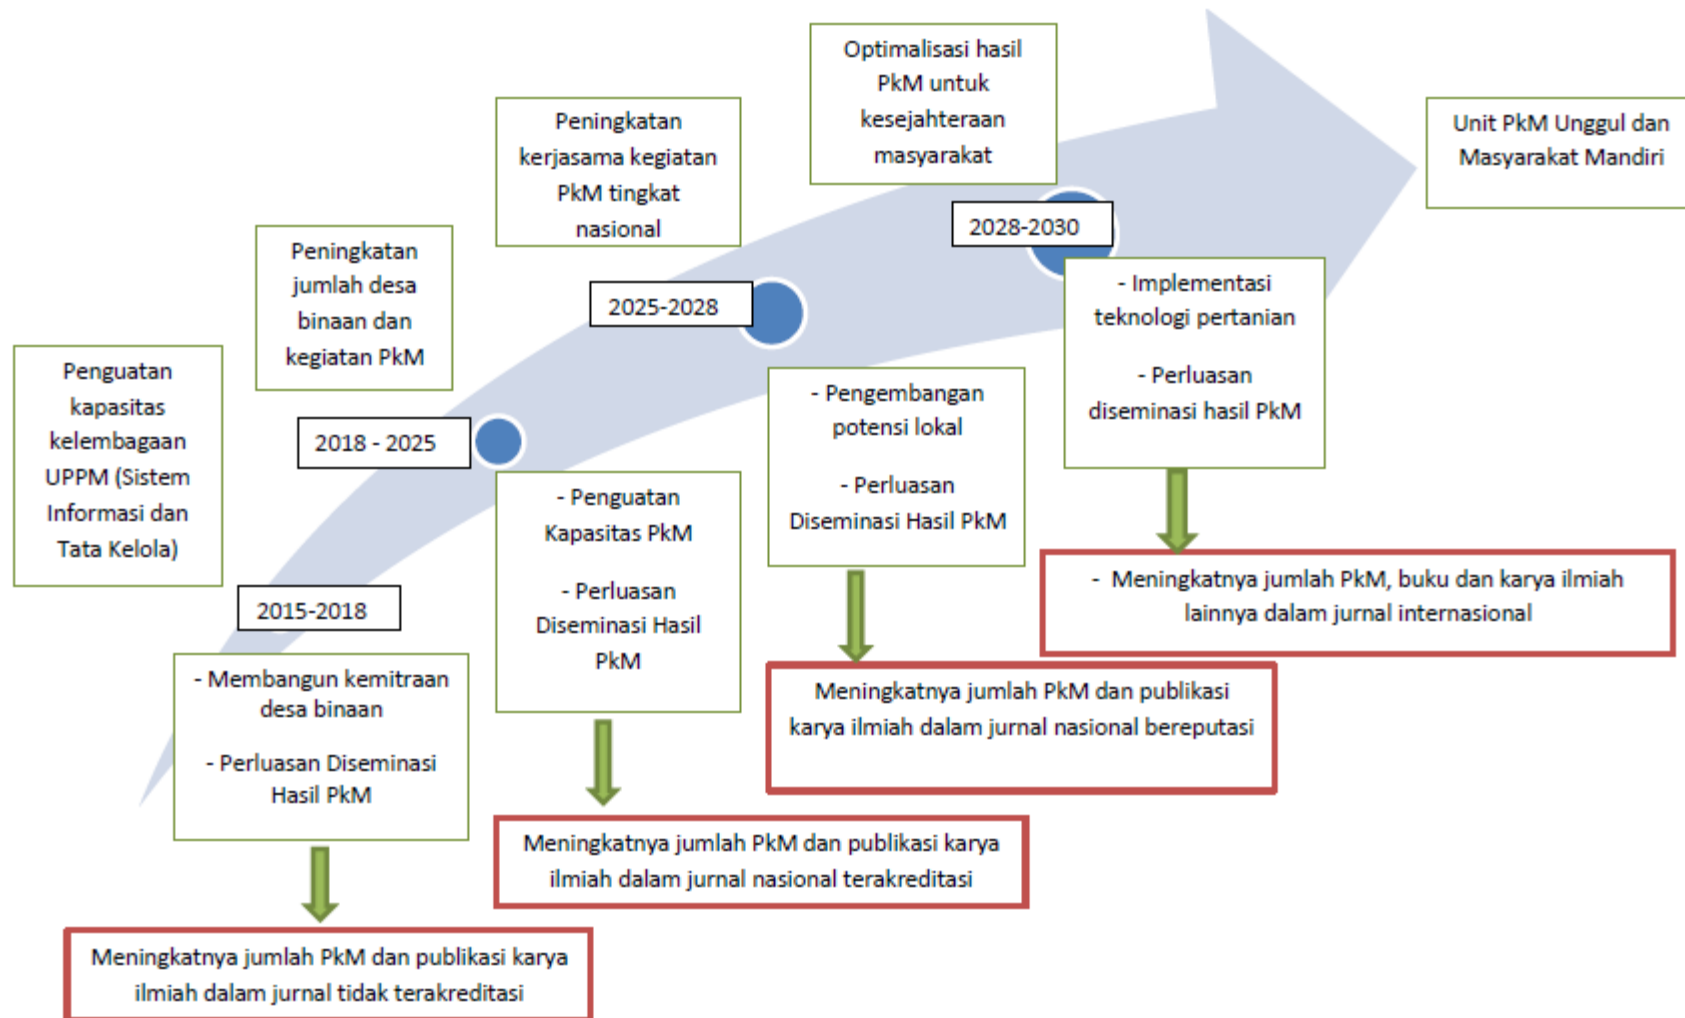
Penguatan kapasitas kelembagaan UPPM (Sistem Informasi dan Tata Kelola)

2015-2018

- Membangun kemitraan desa binaan

- Perluasan Diseminasi Hasil PkM

Meningkatnya jumlah PkM dan publikasi karya ilmiah dalam jurnal tidak terakreditasi

Peningkatan jumlah desa binaan dan kegiatan PkM

2018 - 2025

- Penguatan Kapasitas PkM

- Perluasan Diseminasi Hasil PkM

Meningkatnya jumlah PkM dan publikasi karya ilmiah dalam jurnal nasional terakreditasi

Peningkatan kerjasama kegiatan PkM tingkat nasional

2025-2028

- Pengembangan potensi lokal

- Perluasan Diseminasi Hasil PkM

Meningkatnya jumlah PkM dan publikasi karya ilmiah dalam jurnal nasional bereputasi

Optimalisasi hasil PkM untuk kesejahteraan masyarakat

2028-2030

- Implementasi teknologi pertanian

- Perluasan diseminasi hasil PkM

- Meningkatnya jumlah PkM, buku dan karya ilmiah lainnya dalam jurnal internasional

Unit PkM Unggul dan Masyarakat Mandiri